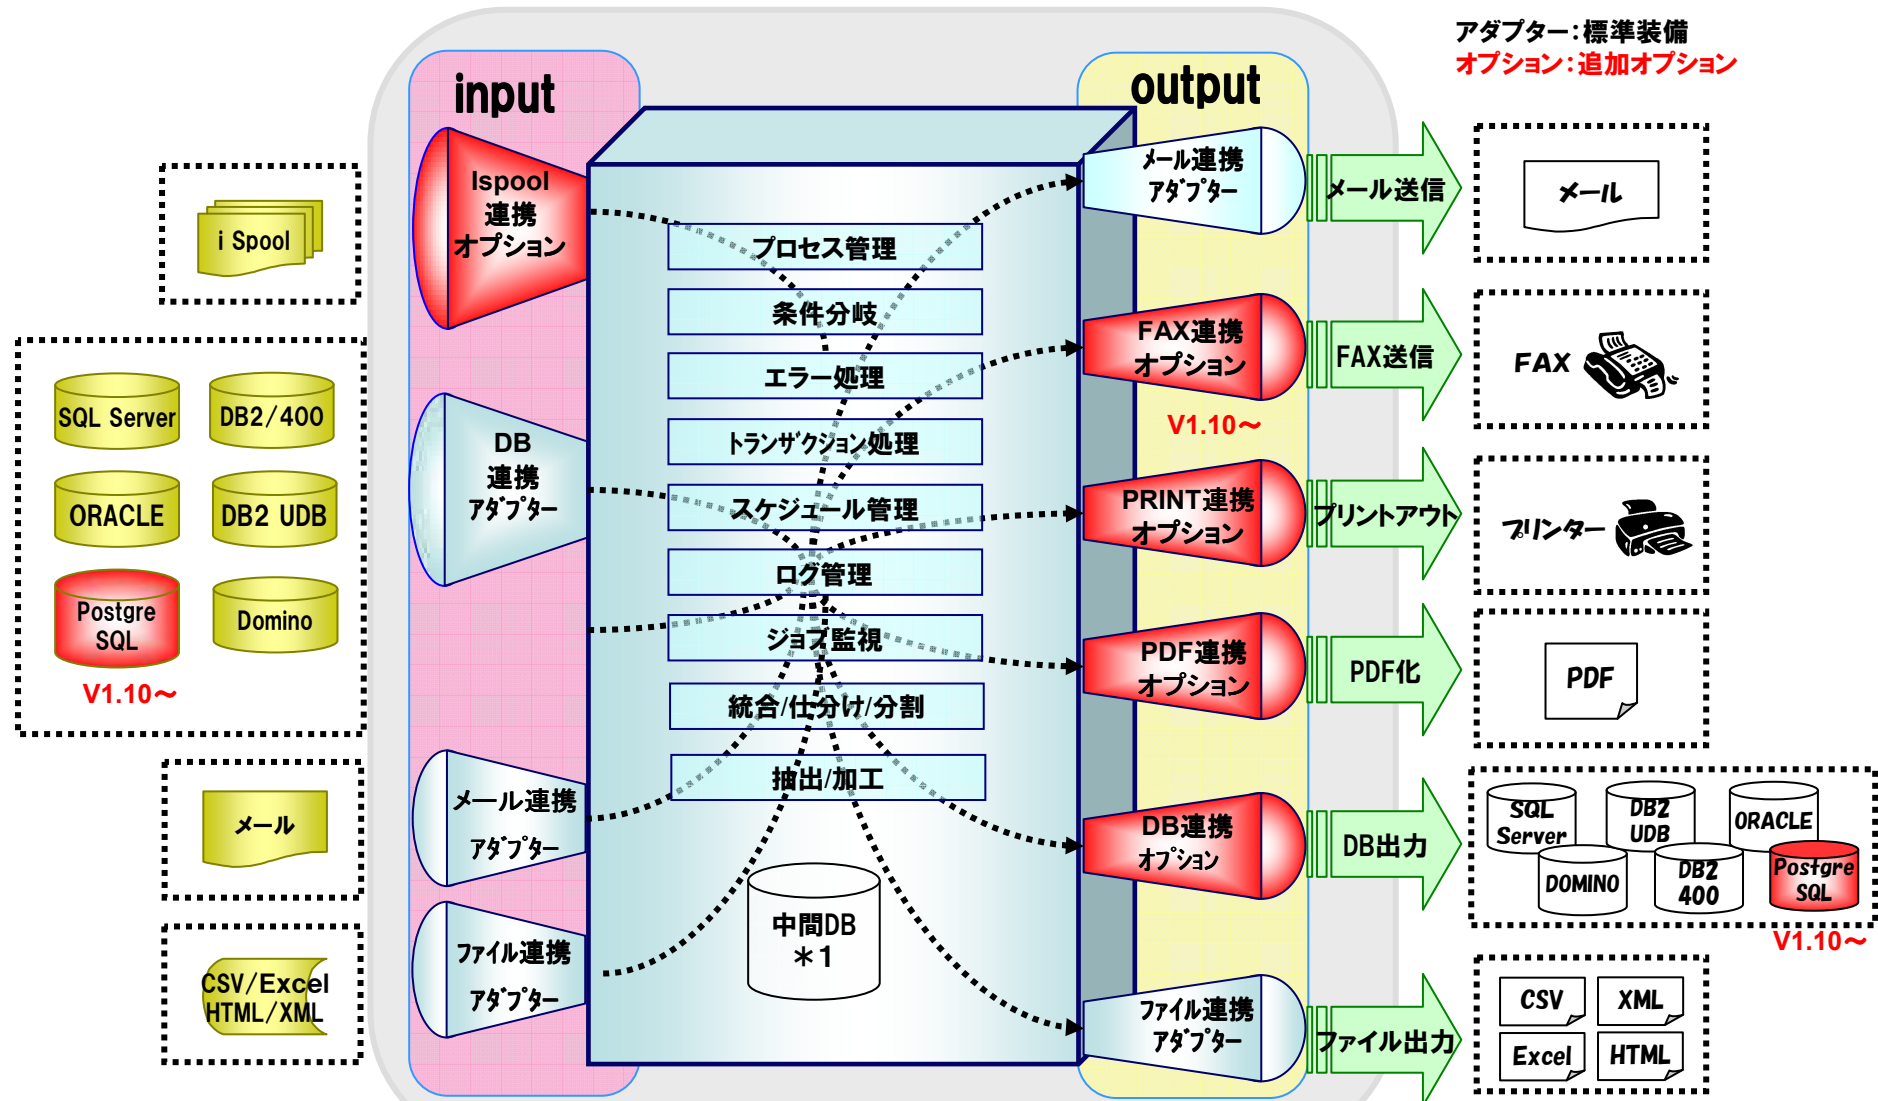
アダプター：標準装備
オプション：追加オプション

i Spool

SQL Server
DB2/400
ORACLE
DB2 UDB
Postgre SQL
Domino
V1.10～

メール

CSV/Excel HTML/XML

input

Ispool 連携 オプション

DB 連携 アダプター

メール連携 アダプター

ファイル連携 アダプター

プロセス管理
条件分岐
エラー処理
トランザクション処理
スケジュール管理
ログ管理
ジョブ監視
統合/仕分け/分割
抽出/加工

中間DB ＊1

output

メール連携 アダプター
FAX連携 オプション
V1.10～
PRINT連携 オプション
PDF連携 オプション
DB連携 オプション
ファイル連携 アダプター

メール送信
FAX送信
プリントアウト
PDF化
DB出力
ファイル出力

メール
FAX
プリンター
PDF

SQL Server
DB2 UDB
ORACLE
DOMINO
DB2 400
Postgre SQL
V1.10～

CSV
XML
Excel
HTML